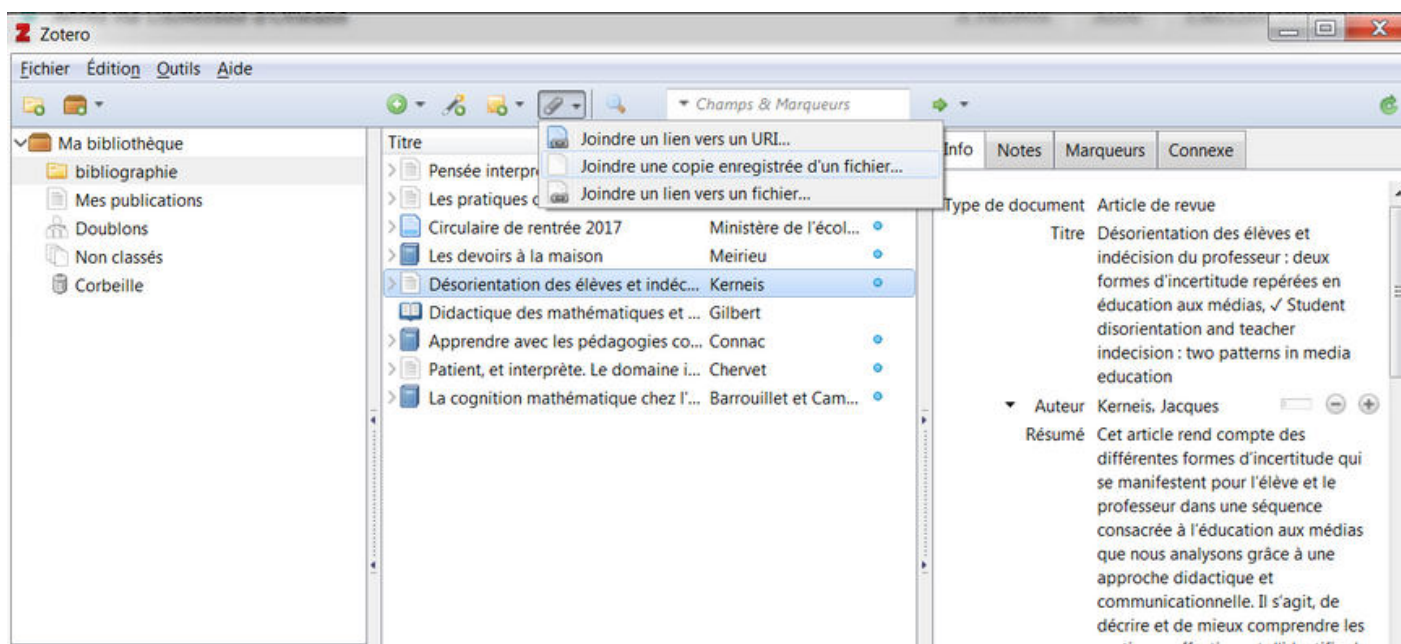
Zotero

Fichier Édition Outils Aide

Champs & Marqueurs

Ma bibliothèque
bibliographie
Mes publications
Doublons
Non classés
Corbeille

Titre
Pensée interpr
Les pratiques c
Circulaire de rentrée 2017 | Ministère de l'écol...
Les devoirs à la maison | Meirieu
Désorientation des élèves et indéc... | Kerneis
Didactique des mathématiques et ... | Gilbert
Apprendre avec les pédagogies co... | Connac
Patient, et interprète. Le domaine i... | Chervet
La cognition mathématique chez l'... | Barrouillet et Cam...

Joindre un lien vers un URI...
Joindre une copie enregistrée d'un fichier...
Joindre un lien vers un fichier...

Info | Notes | Marqueurs | Connexe

Type de document Article de revue
Titre Désorientation des élèves et indécision du professeur : deux formes d'incertitude repérées en éducation aux médias, ✓ Student disorientation and teacher indecision : two patterns in media education
Auteur Kerneis, Jacques
Résumé Cet article rend compte des différentes formes d'incertitude qui se manifestent pour l'élève et le professeur dans une séquence consacrée à l'éducation aux médias que nous analysons grâce à une approche didactique et communicationnelle. Il s'agit, de décrire et de mieux comprendre les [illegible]